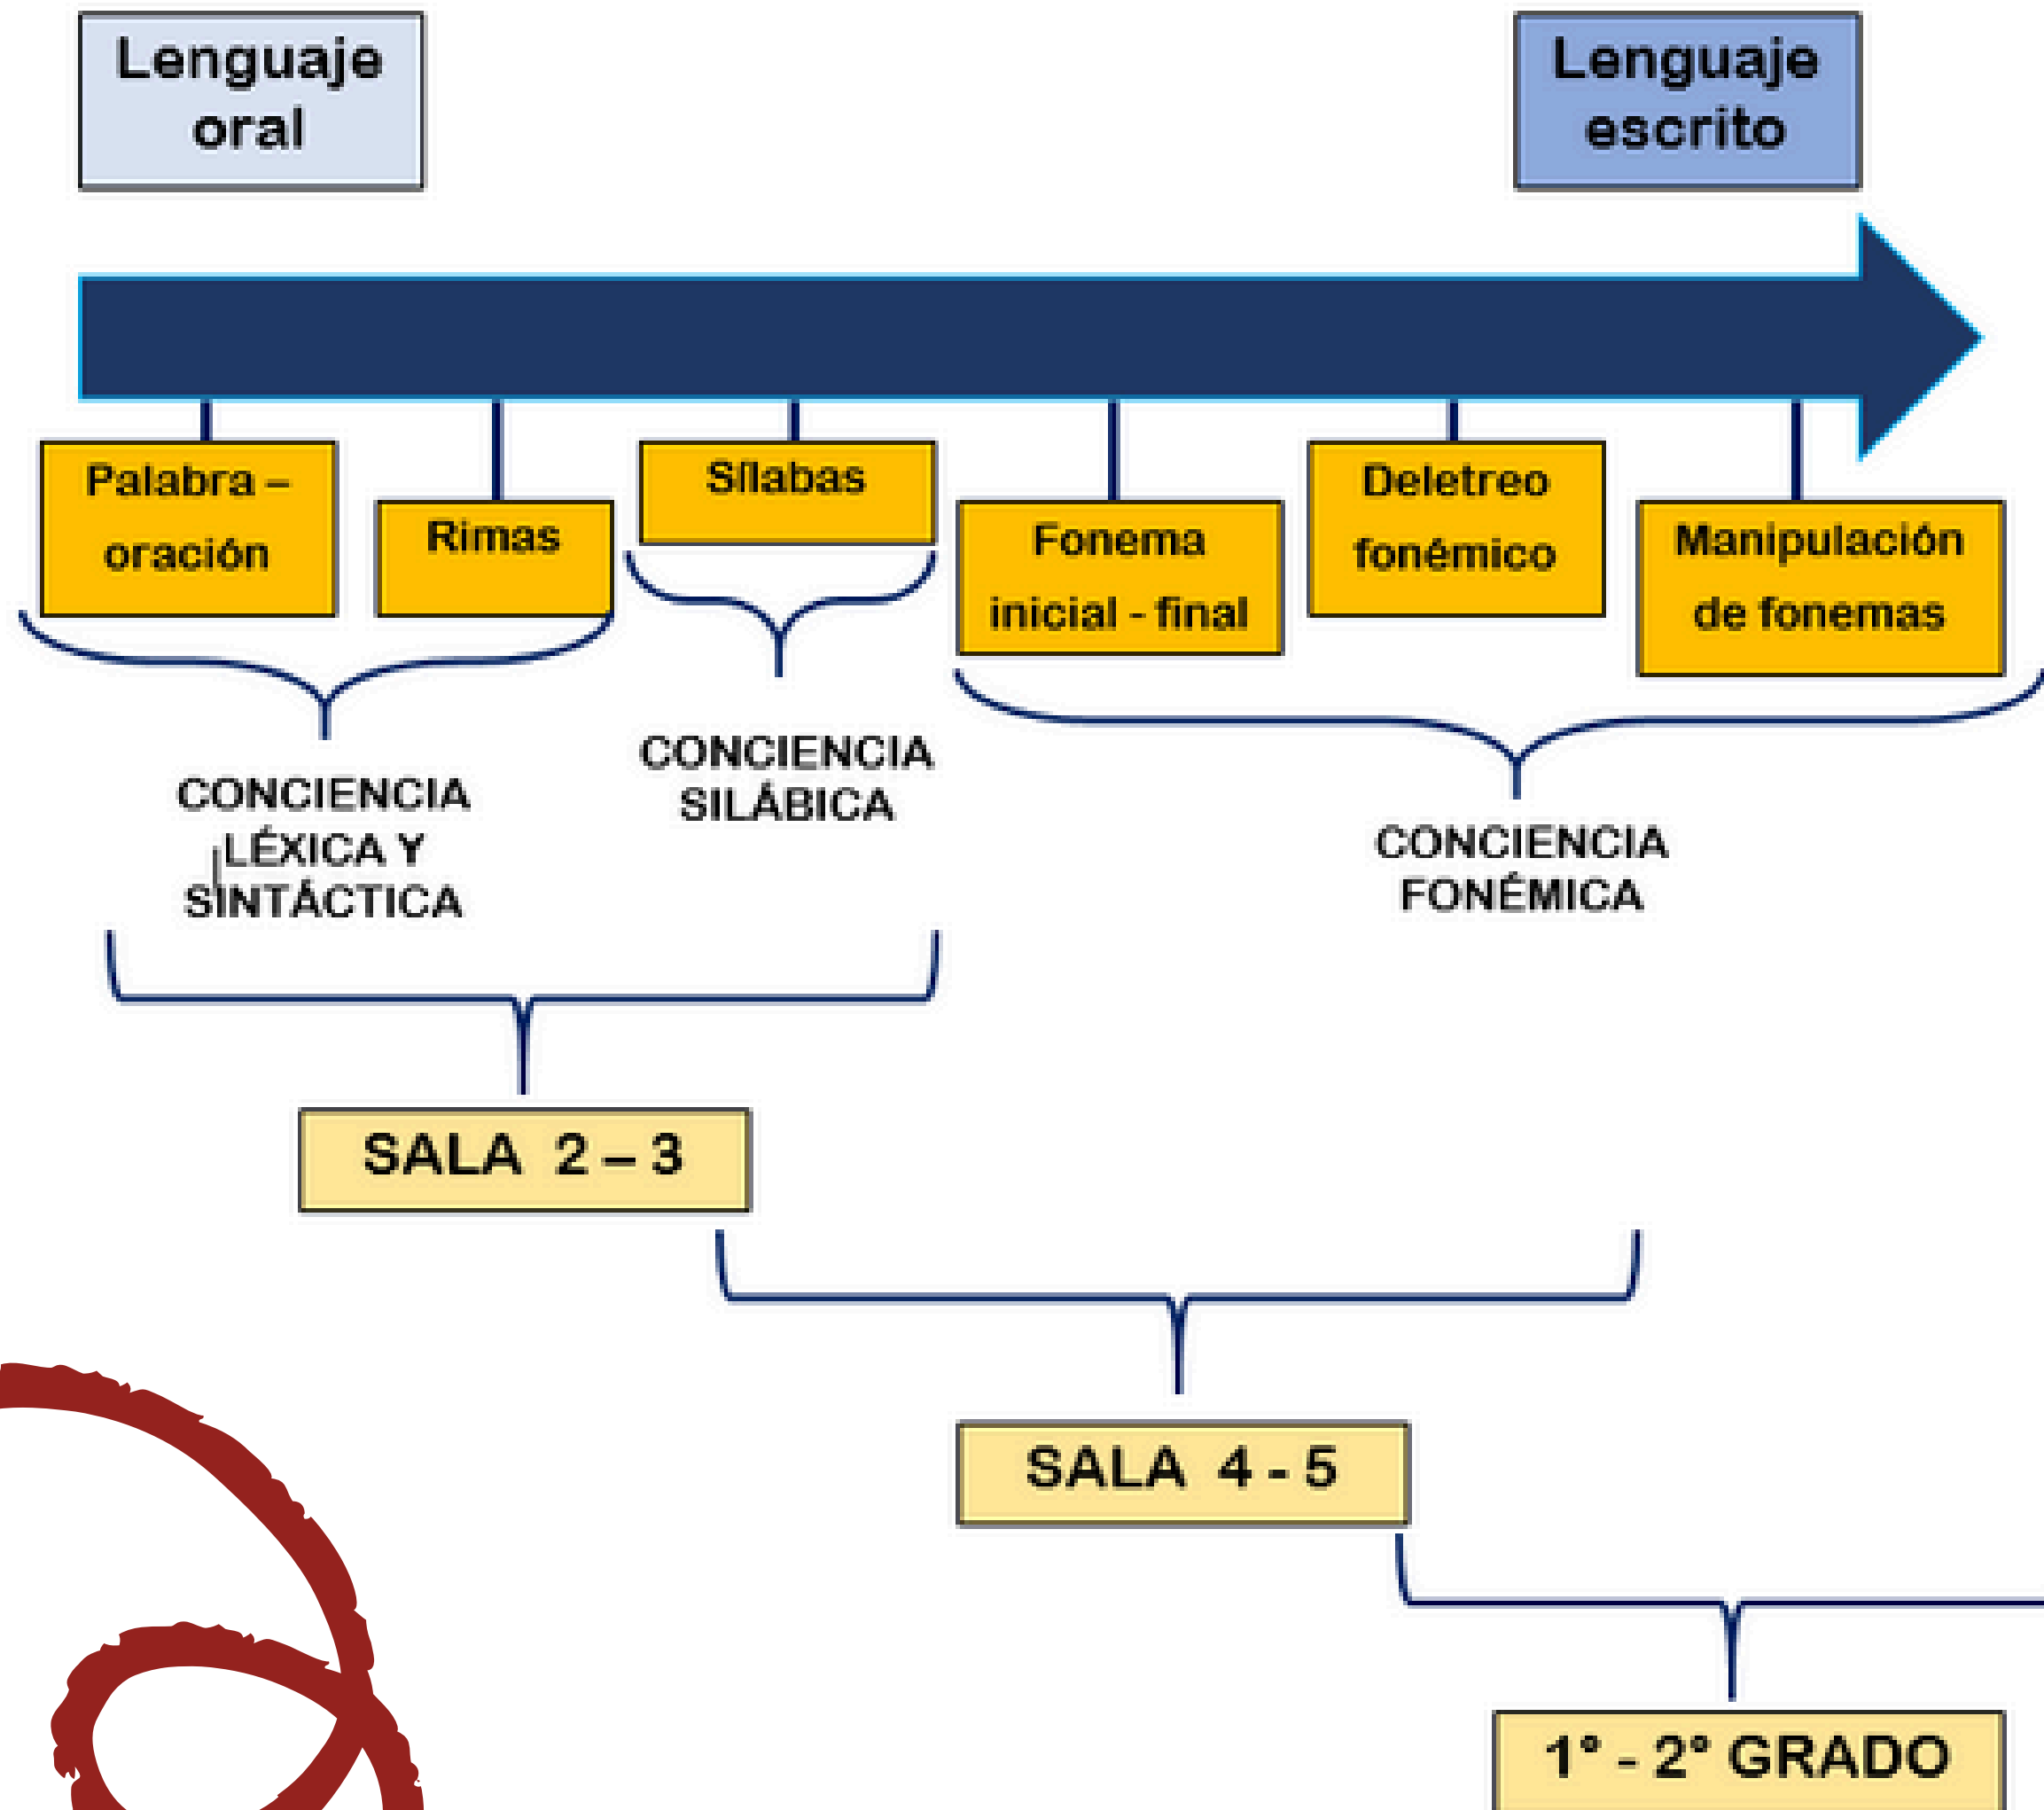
Lenguaje oral

Lenguaje escrito

Palabra – oración

Rimas

Silabas

Fonema inicial - final

Deletreo fonémico

Manipulación de fonemas

CONCIENCIA LÉXICA Y SINTÁCTICA

CONCIENCIA SILÁBICA

CONCIENCIA FONÉMICA

SALA 2 – 3

SALA 4 - 5

1° - 2° GRADO